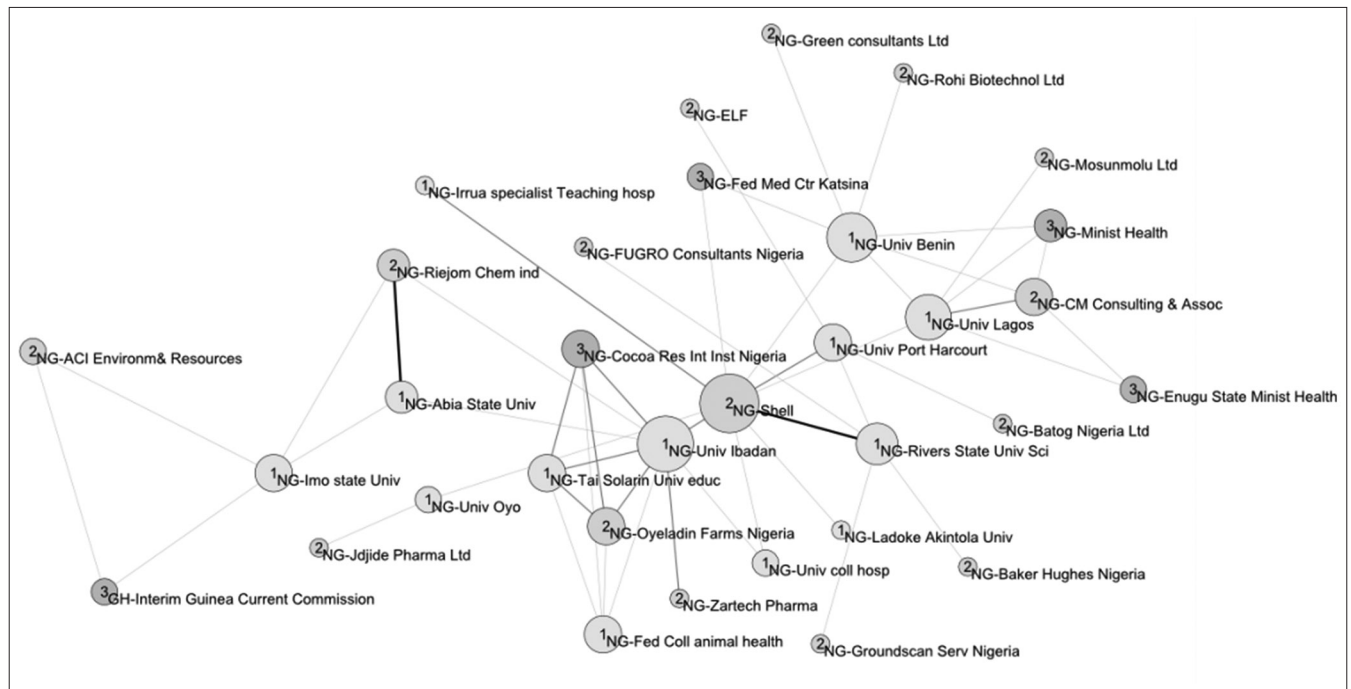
2NG-Green consultants Ltd
2NG-Rohi Biotechnol Ltd
2NG-ELF
2NG-Mosunmolu Ltd
3NG-Fed Med Ctr Katsina
1NG-Irrua specialist Teaching hosp
1NG-Univ Benin
3NG-Minist Health
2NG-FUGRO Consultants Nigeria
2NG-Riejom Chem ind
2NG-CM Consulting & Assoc
1NG-Univ Lagos
1NG-Univ Port Harcourt
3NG-Cocoa Res Int Inst Nigeria
2NG-ACI Environm& Resources
3NG-Enugu State Minist Health
2NG-Shell
1NG-Abia State Univ
2NG-Batog Nigeria Ltd
1NG-Univ Ibadan
1NG-Rivers State Univ Sci
1NG-Imo state Univ
1NG-Tai Solarin Univ educ
1NG-Univ Oyo
2NG-Oyeladin Farms Nigeria
1NG-Ladoke Akintola Univ
2NG-Jdjide Pharma Ltd
1NG-Univ coll hosp
2NG-Baker Hughes Nigeria
3GH-Interim Guinea Current Commission
2NG-Zartech Pharma
1NG-Fed Coll animal health
2NG-Groundscan Serv Nigeria